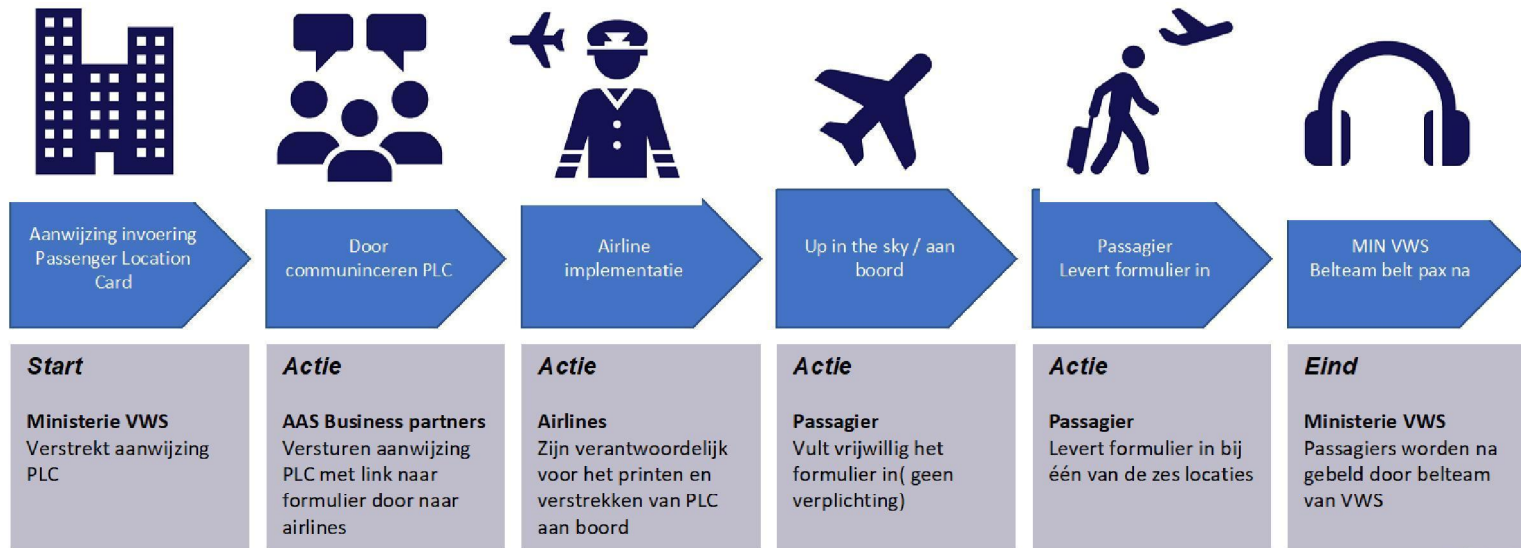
Aanwijzing invoering Passenger Location Card

Door communinceren PLC

Airline implementatie

Up in the sky / aan boord

Passagier Levert formulier in

MIN VWS Belteam belt pax na

**Start**

**Ministerie VWS**
Verstrekt aanwijzing PLC

**Actie**

**AAS Business partners**
Versturen aanwijzing PLC met link naar formulier door naar airlines

**Actie**

**Airlines**
Zijn verantwoordelijk voor het printen en verstrekken van PLC aan boord

**Actie**

**Passagier**
Vult vrijwillig het formulier in( geen verplichting)

**Actie**

**Passagier**
Levert formulier in bij één van de zes locaties

**Eind**

**Ministerie VWS**
Passagiers worden na gebeld door belteam van VWS